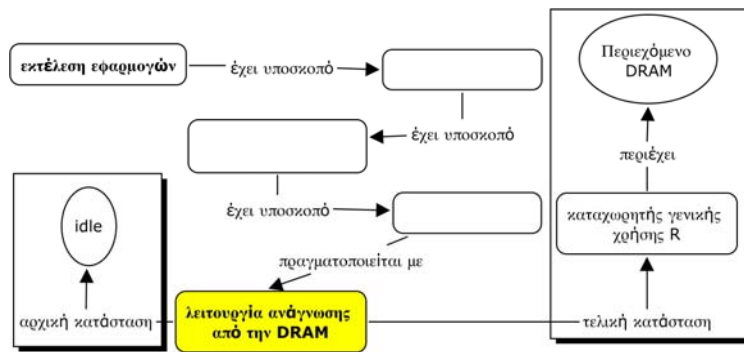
εκτέλεση εφαρμογών

έχει υποσκοπό

έχει υποσκοπό

έχει υποσκοπό

Περιεχόμενο DRAM

περιέχει

καταχωρητής γενικής χρήσης R

idle

πραγματοποιείται με

αρχική κατάσταση

λειτουργία ανάγνωσης από την DRAM

τελική κατάσταση